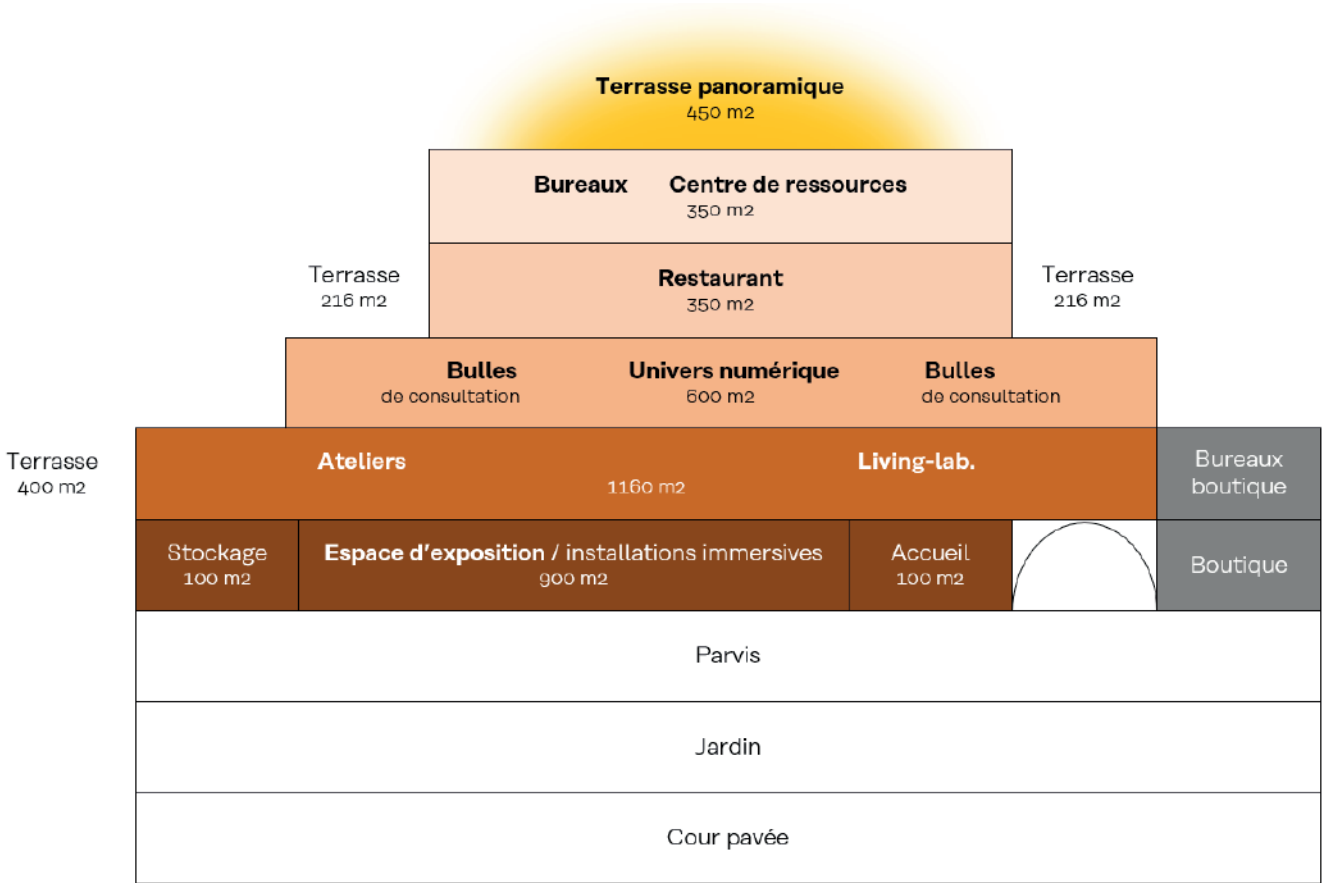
Terrasse panoramique
450 m2

Bureaux Centre de ressources
350 m2

Terrasse
216 m2

Restaurant
350 m2

Terrasse
216 m2

Bulles
de consultation

Univers numérique
600 m2

Bulles
de consultation

Terrasse
400 m2

Ateliers

Living-lab.

1160 m2

Bureaux
boutique

Stockage
100 m2

Espace d'exposition / installations immersives
900 m2

Accueil
100 m2

Boutique

Parvis

Jardin

Cour pavée